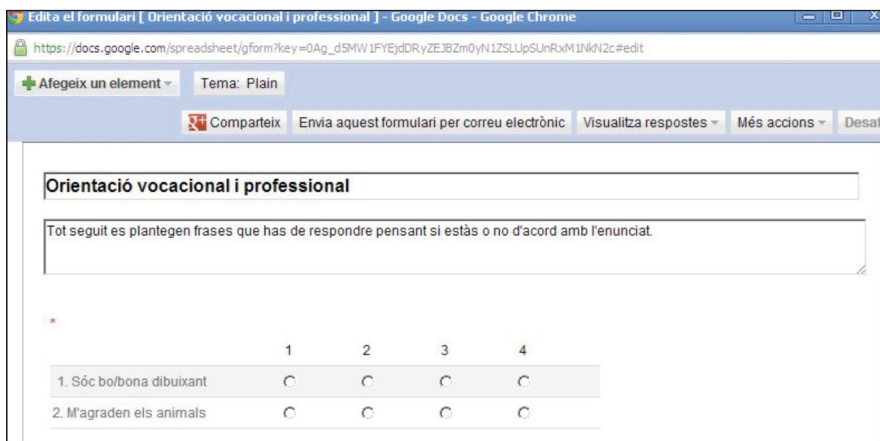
Edita el formulari [ Orientació vocacional i professional ] - Google Docs - Google Chrome

https://docs.google.com/spreadsheet/gform?key=0Ag_d5MW1FYEjdDRyZEJBZm0yN1ZSLUpSUnRxM1NkN2c#edit

Afegeix un element | Tema: Plain

Comparteix | Envia aquest formulari per correu electrònic | Visualitza respostes | Més accions | Desat

Orientació vocacional i professional

Tot seguit es plantegen frases que has de respondre pensant si estàs o no d'acord amb l'enunciat.

*

| | 1 | 2 | 3 | 4 |
|---|---|---|---|---|
| 1. Sóc bo/bona dibuixant | ○ | ○ | ○ | ○ |
| 2. M'agraden els animals | ○ | ○ | ○ | ○ |